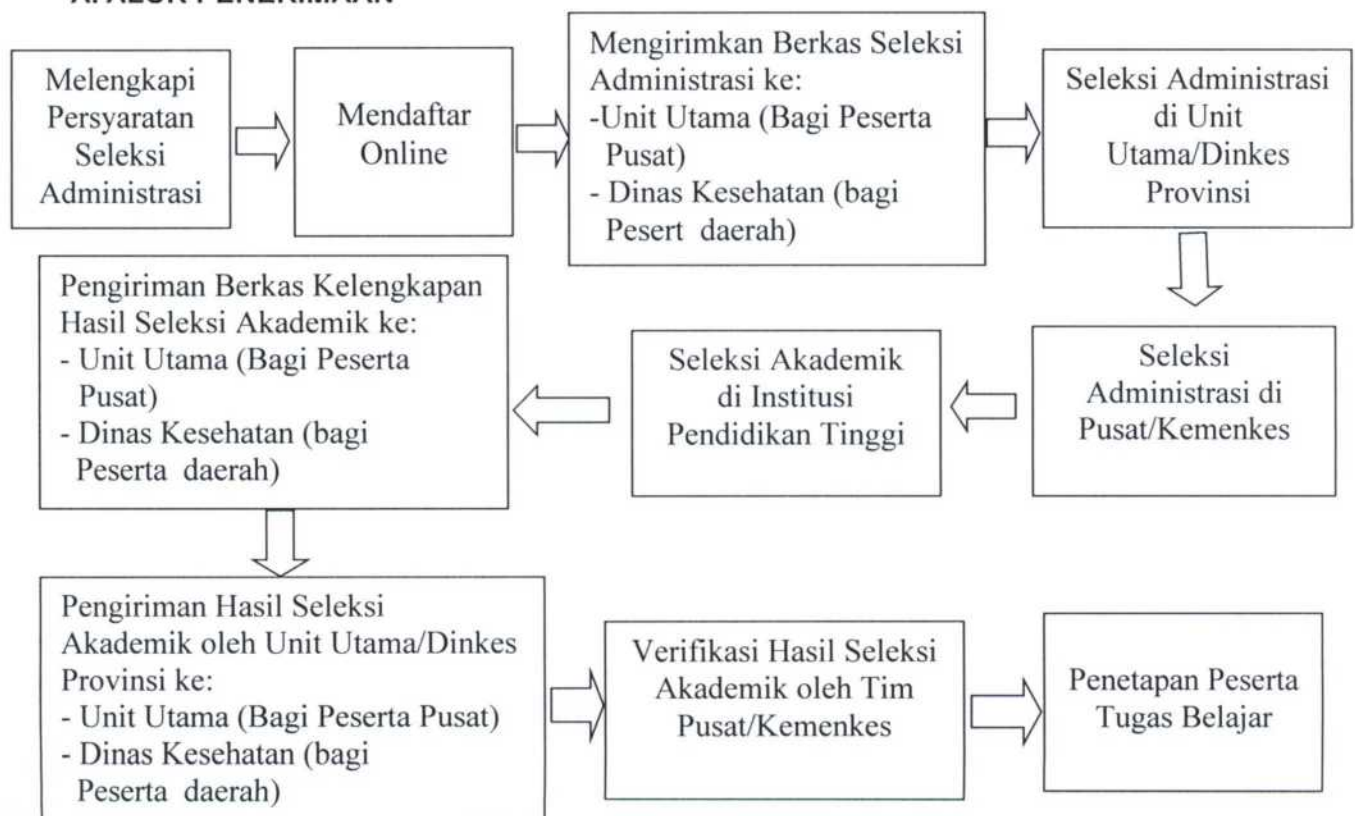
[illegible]

Melengkapi Persyaratan Seleksi Administrasi

Mendaftar Online

Mengirimkan Berkas Seleksi Administrasi ke:
-Unit Utama (Bagi Peserta Pusat)
- Dinas Kesehatan (bagi Pesert daerah)

Seleksi Administrasi di Unit Utama/Dinkes Provinsi

Seleksi Administrasi di Pusat/Kemenkes

Seleksi Akademik di Institusi Pendidikan Tinggi

Pengiriman Berkas Kelengkapan Hasil Seleksi Akademik ke:
- Unit Utama (Bagi Peserta Pusat)
- Dinas Kesehatan (bagi Peserta daerah)

Pengiriman Hasil Seleksi Akademik oleh Unit Utama/Dinkes Provinsi ke:
- Unit Utama (Bagi Peserta Pusat)
- Dinas Kesehatan (bagi Peserta daerah)

Verifikasi Hasil Seleksi Akademik oleh Tim Pusat/Kemenkes

Penetapan Peserta Tugas Belajar